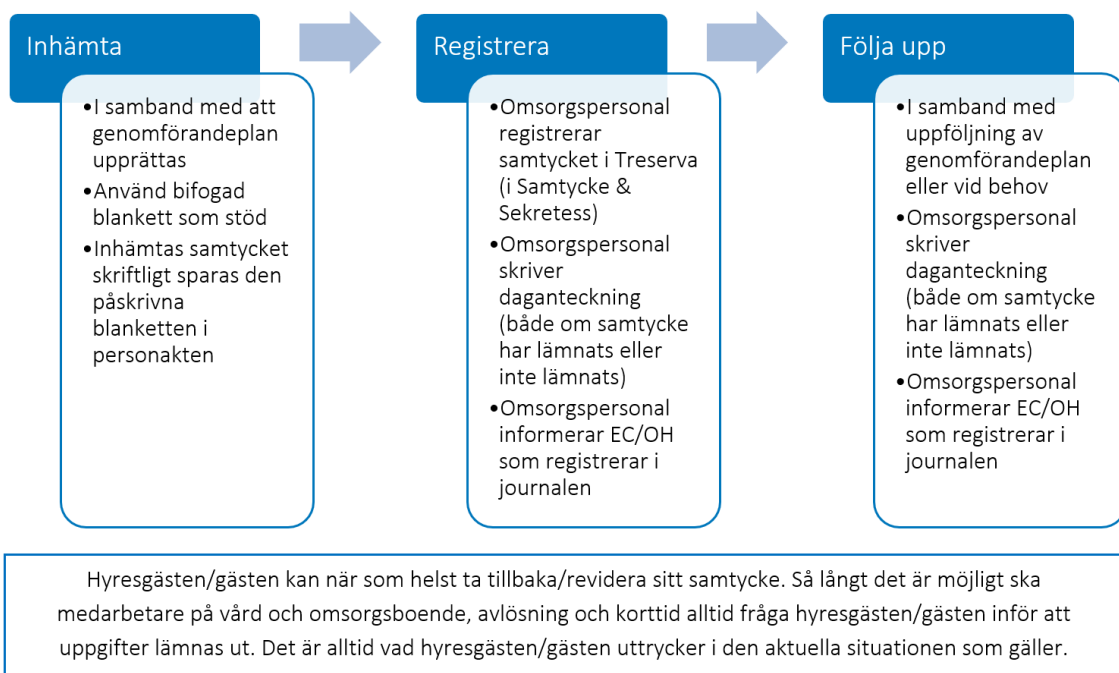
Inhämta

•I samband med att genomförandeplan upprättas
•Använd bifogad blankett som stöd
•Inhämtas samtycket skriftligt sparas den påskrivna blanketten i personakten

Registrera

•Omsorgspersonal registrerar samtycket i Treserva (i Samtycke & Sekretess)
•Omsorgspersonal skriver daganteckning (både om samtycke har lämnats eller inte lämnats)
•Omsorgspersonal informerar EC/OH som registrerar i journalen

Följa upp

•I samband med uppföljning av genomförandeplan eller vid behov
•Omsorgspersonal skriver daganteckning (både om samtycke har lämnats eller inte lämnats)
•Omsorgspersonal informerar EC/OH som registrerar i journalen

Hyresgästen/gästen kan när som helst ta tillbaka/revidera sitt samtycke. Så långt det är möjligt ska medarbetare på vård och omsorgsboende, avlösning och korttid alltid fråga hyresgästen/gästen inför att uppgifter lämnas ut. Det är alltid vad hyresgästen/gästen uttrycker i den aktuella situationen som gäller.